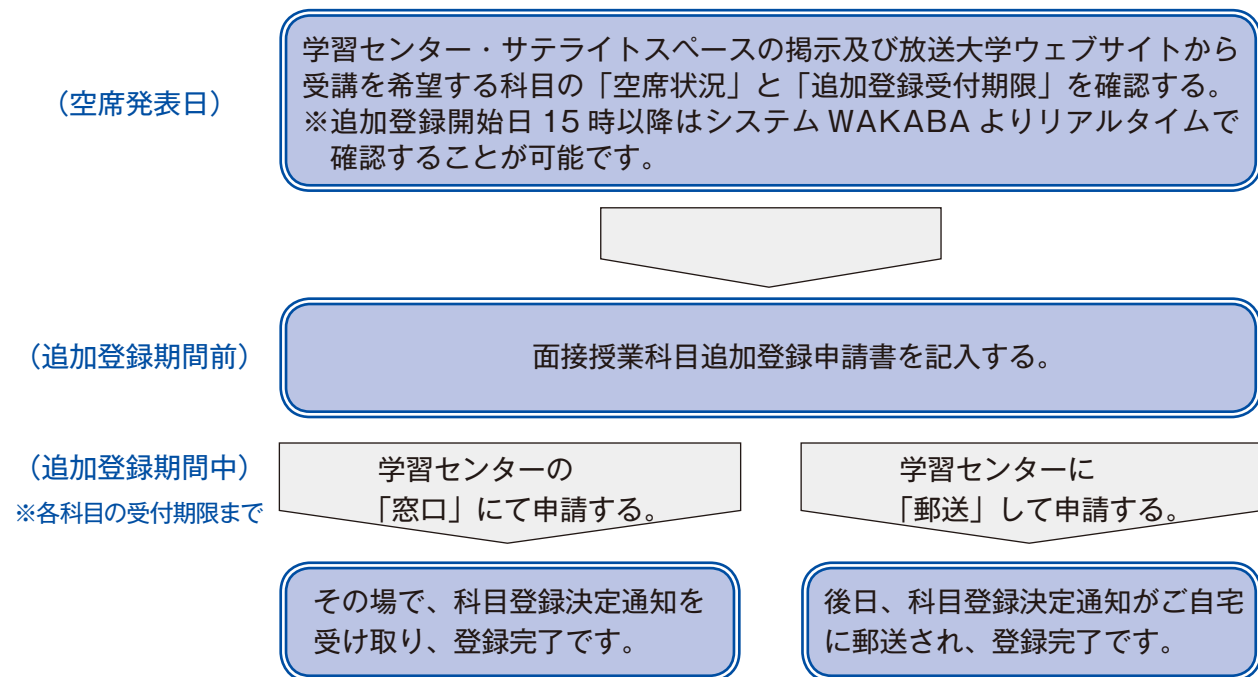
（空席発表日）

学習センター・サテライトスペースの掲示及び放送大学ウェブサイトから受講を希望する科目の「空席状況」と「追加登録受付期限」を確認する。
※追加登録開始日 15 時以降はシステム WAKABA よりリアルタイムで確認することが可能です。

（追加登録期間前）

面接授業科目追加登録申請書を記入する。

（追加登録期間中）
※各科目の受付期限まで

学習センターの「窓口」にて申請する。

学習センターに「郵送」して申請する。

その場で、科目登録決定通知を受け取り、登録完了です。

後日、科目登録決定通知がご自宅に郵送され、登録完了です。